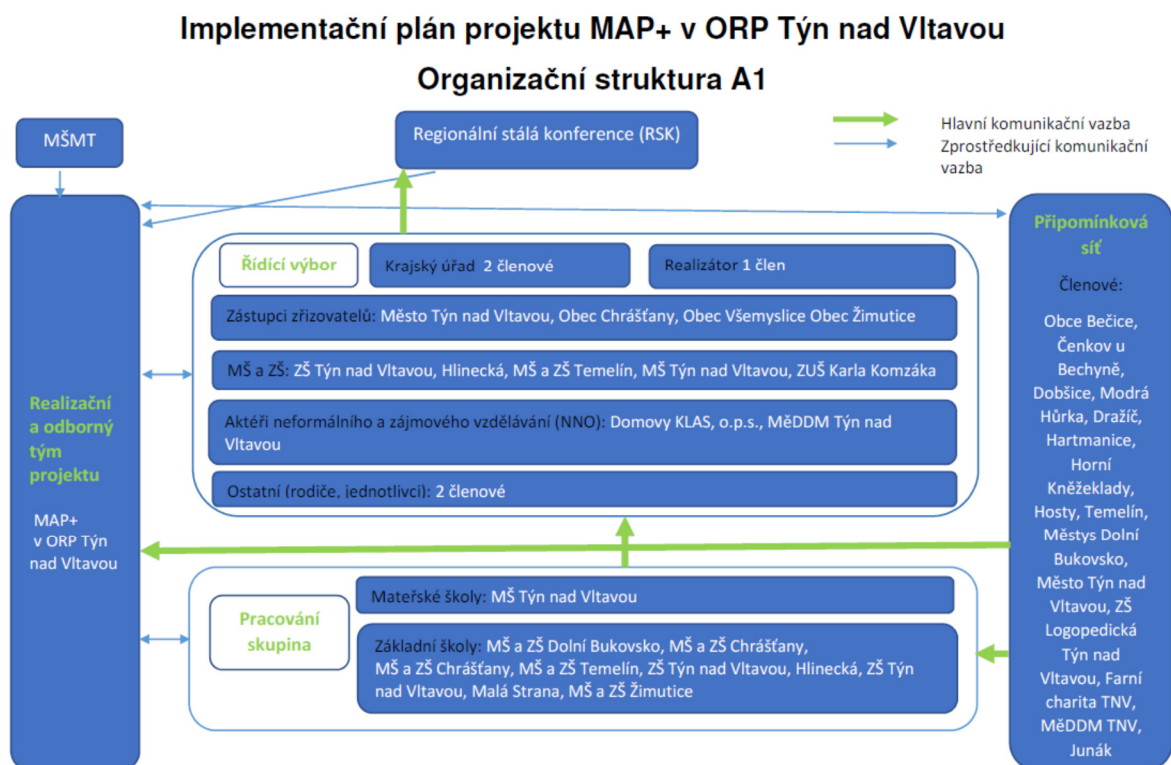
Implementační plán projektu MAP+ v ORP Týn nad Vltavou

Organizační struktura A1

MŠMT

Regionální stálá konference (RSK)

Hlavní komunikační vazba
Zprostředkující komunikační vazba

Realizační a odborný tým projektu

MAP+ v ORP Týn nad Vltavou

Řídící výbor

Krajský úřad 2 členové

Realizátor 1 člen

Zástupci zřizovatelů: Město Týn nad Vltavou, Obec Chrášťany, Obec Všemyslice Obec Žimutice

MŠ a ZŠ: ZŠ Týn nad Vltavou, Hlinecká, MŠ a ZŠ Temelín, MŠ Týn nad Vltavou, ZUŠ Karla Komzáka

Aktéři neformálního a zájmového vzdělávání (NNO): Domovy KLAS, o.p.s., MěDDM Týn nad Vltavou

Ostatní (rodiče, jednotlivci): 2 členové

Pracování skupina

Mateřské školy: MŠ Týn nad Vltavou

Základní školy: MŠ a ZŠ Dolní Bukovsko, MŠ a ZŠ Chrášťany, MŠ a ZŠ Chrášťany, MŠ a ZŠ Temelín, ZŠ Týn nad Vltavou, Hlinecká, ZŠ Týn nad Vltavou, Malá Strana, MŠ a ZŠ Žimutice

Připomínková síť

Členové:

Obce Bečice, Čenkov u Bechyně, Dobšice, Modrá Hůrka, Dražíč, Hartmanice, Horní Kněžeklady, Hosty, Temelín, Městys Dolní Bukovsko, Město Týn nad Vltavou, ZŠ Logopedická Týn nad Vltavou, Farní charita TNV, MěDDM TNV, Junák